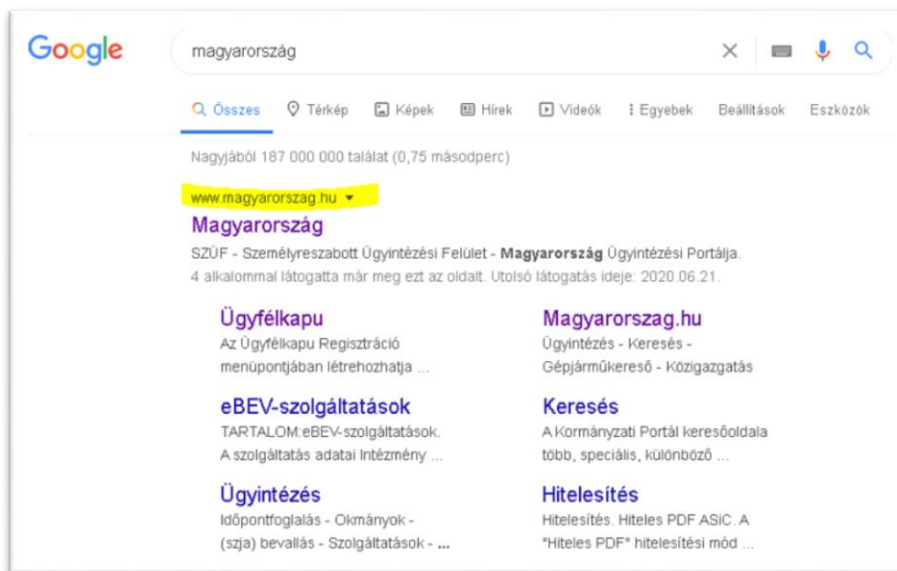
Google

magyarország

Összes Térkép Képek Hírek Videók Egyebek Beállítások Eszközök

Nagyjából 187 000 000 találat (0,75 másodperc)

www.magyarorszag.hu ▾

Magyarország

SZÜF - Személyreszabott Ügyintézési Felület - Magyarország Ügyintézési Portálja.
4 alkalommal látogatta már meg ezt az oldalt. Utolsó látogatás ideje: 2020.06.21.

Ügyfélkapu
Az Ügyfélkapu Regisztráció menüpontjában létrehozhatja ...

Magyarorszag.hu
Ügyintézés - Keresés - Gépjárműkereső - Közigazgatás

eBEV-szolgáltatások
TARTALOM:eBEV-szolgáltatások. A szolgáltatás adatai Intézmény ...

Keresés
A Kormányzati Portál keresőoldala több, speciális, különböző ...

Ügyintézés
Időpontfoglalás - Okmányok - (szja) bevallás - Szolgáltatások - ...

Hitelesítés
Hitelesítés. Hiteles PDF ASiC. A "Hiteles PDF" hitelesítési mód ...